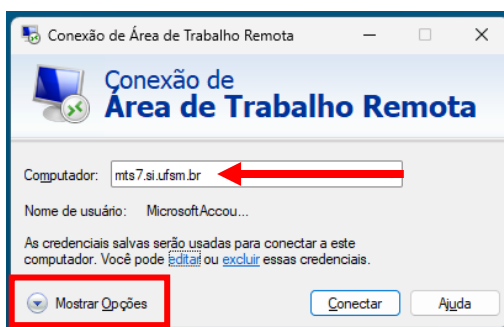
Conexão de Área de Trabalho Remota

Conexão de
Área de Trabalho Remota

Computador: mts7.si.ufsm.br

Nome de usuário: MicrosoftAccou...

As credenciais salvas serão usadas para conectar a este computador. Você pode editar ou excluir essas credenciais.

Mostrar Opções

Conectar

Ajuda